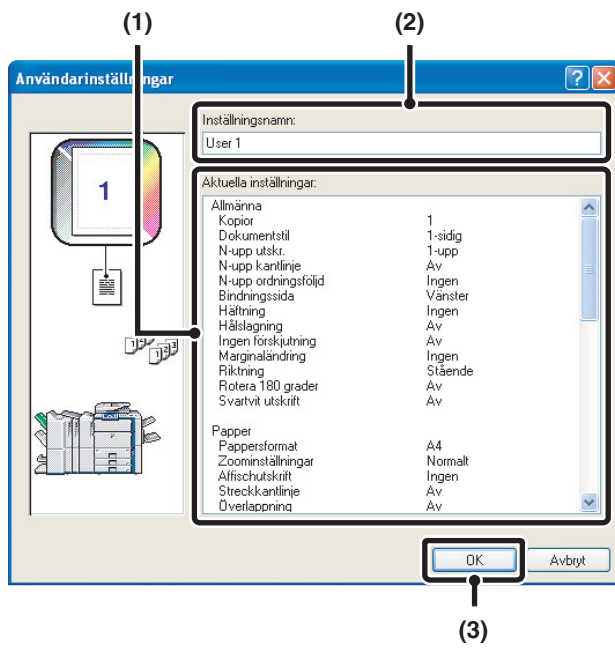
(1)

(2)

Användarinställningar

Inställningsnamn:

User 1

1

Aktuella inställningar:

Allmänna

| | |
|---|---|
| Kopior | 1 |
| Dokumentstil | 1-sidig |
| N-upp utskr. | 1-upp |
| N-upp kantlinje | Av |
| N-upp ordningsföljd | Ingen |
| Bindningssida | Vänster |
| Häftning | Ingen |
| Hålslagning | Av |
| Ingen förskjutning | Av |
| Marginaländring | Ingen |
| Riktning | Stående |
| Rotera 180 grader | Av |
| Svartvit utskrift | Av |

Papper

| | |
|---|---|
| Pappersformat | A4 |
| Zoominställningar | Normalt |
| Affischutskrift | Ingen |
| Streckkantlinje | Av |
| Överlappning | Av |

OK

Avbryt

(3)